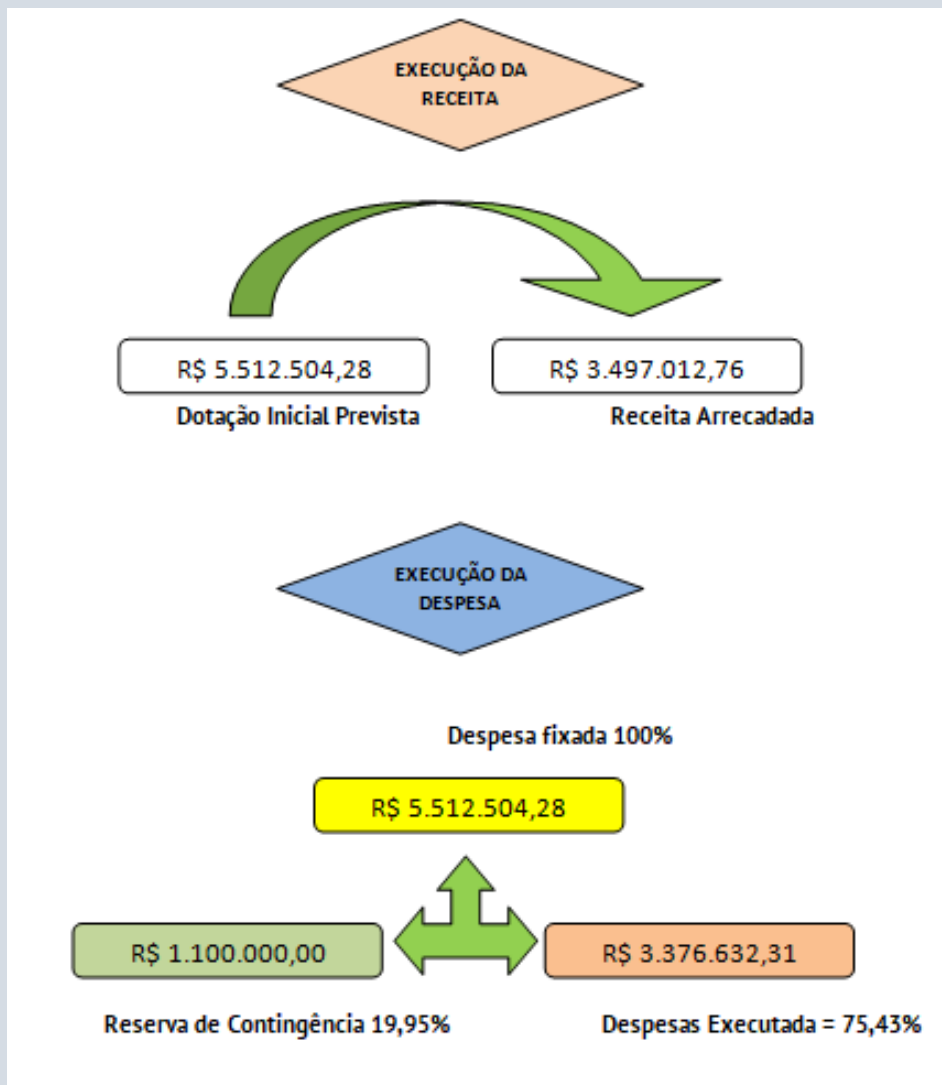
EXECUÇÃO DA RECEITA

R$ 5.512.504,28
Dotação Inicial Prevista

R$ 3.497.012,76
Receita Arrecadada

EXECUÇÃO DA DESPESA

Despesa fixada 100%

R$ 5.512.504,28

R$ 1.100.000,00

R$ 3.376.632,31

Reserva de Contingência 19,95%

Despesas Executada = 75,43%